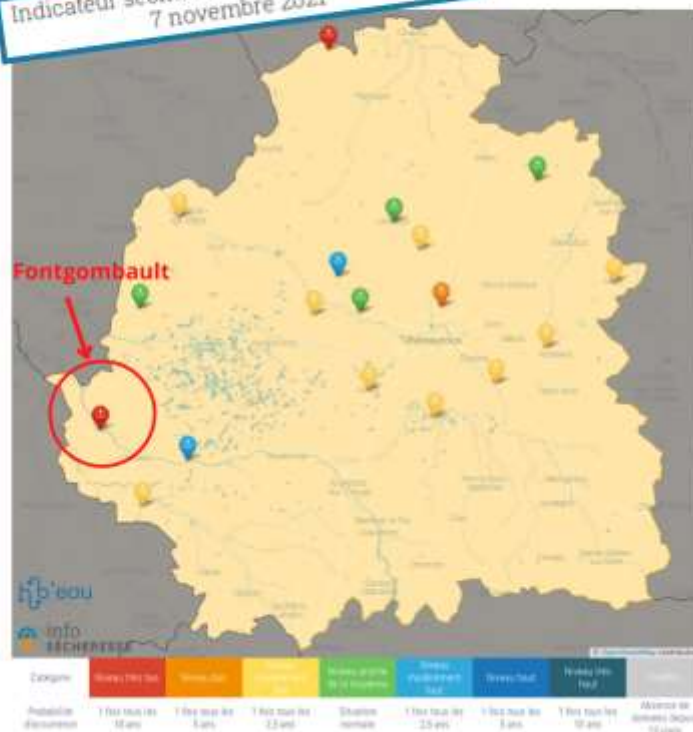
Indicateur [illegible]
7 novembre 2021

Fontgombault

h'eau

info SECHERESSE

| Catégorie | Niveau très bas | Niveau bas | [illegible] | Niveau proche de la moyenne | Niveau modérément haut | Niveau haut | Niveau très haut | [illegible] |
|---|---|---|---|---|---|---|---|---|
| Probabilité d'occurrence | 1 fois tous les 10 ans | 1 fois tous les 5 ans | 1 fois tous les 2,5 ans | Situation normale | 1 fois tous les 2,5 ans | 1 fois tous les 5 ans | 1 fois tous les 10 ans | Absence de données depuis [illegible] |